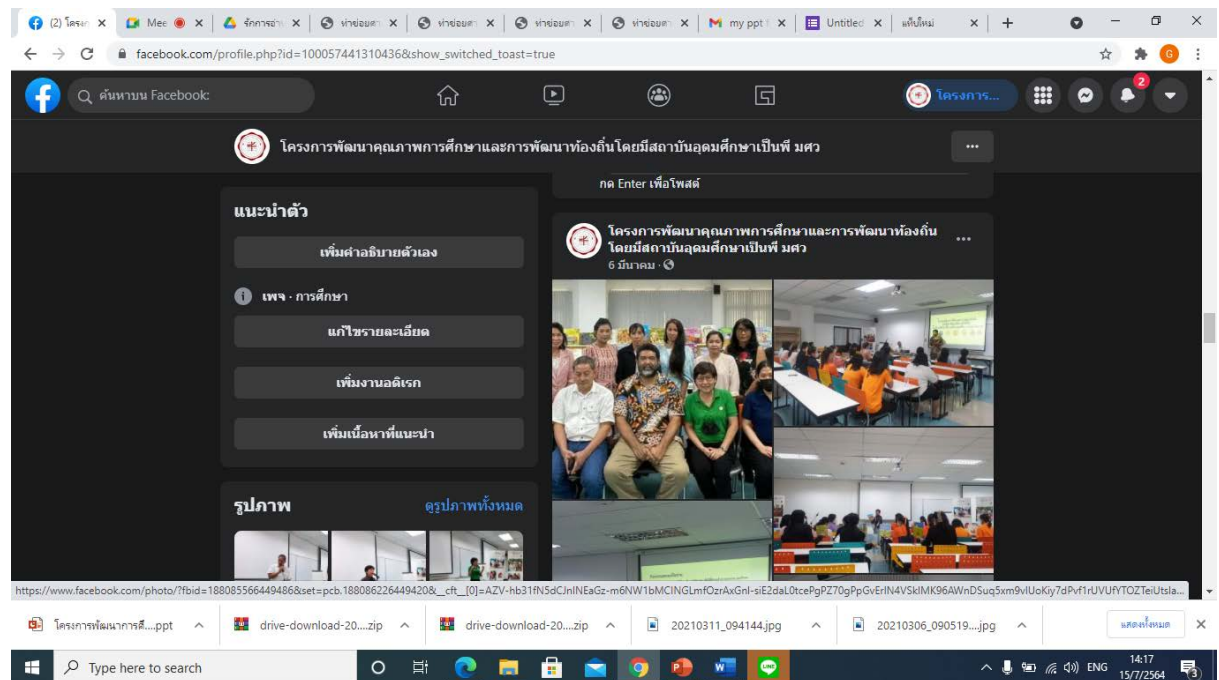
(2) โครงก × | Mee × | จัดการข่า × | ห่วยอยศา × | ห่วยอยศา × | ห่วยอยศา × | ห่วยอยศา × | my ppt × | Untitled × | แท็บใหม่ × | +

facebook.com/profile.php?id=100057441310436&show_switched_toast=true

ค้นหาบน Facebook

โครงการ...

2

โครงการพัฒนาคุณภาพการศึกษาและการพัฒนาท้องถิ่นโดยมีสถาบันอุดมศึกษาเป็นพี่ มศว

...

กด Enter เพื่อโพสต์

แนะนำตัว

เพิ่มคำอธิบายตัวเอง

เพจ · การศึกษา

แก้ไขรายละเอียด

เพิ่มงานอดิเรก

เพิ่มเนื้อหาที่แนะนำ

รูปภาพ

ดูรูปภาพทั้งหมด

โครงการพัฒนาคุณภาพการศึกษาและการพัฒนาท้องถิ่นโดยมีสถาบันอุดมศึกษาเป็นพี่ มศว

6 มีนาคม ·

...

https://www.facebook.com/photo/?fbid=188085566449486&set=pcb.188086226449420&__cft__[0]=AZV-hb31fN5dCJnINEaGz-m6NW1bMCINGLmfOzrAxGnl-siE2daL0tcePgPZ70gPpGvErIN4VSkIMK96AWnDSuq5xm9vlUoKiy7dPvf1rUVUfYTOZTeiUtsla...

โครงการพัฒนาการศึ....ppt ^ | drive-download-20....zip ^ | drive-download-20....zip ^ | 20210311_094144.jpg ^ | 20210306_090519....jpg ^ | แสดงทั้งหมด ×

Type here to search

ENG 14:17 15/7/2564